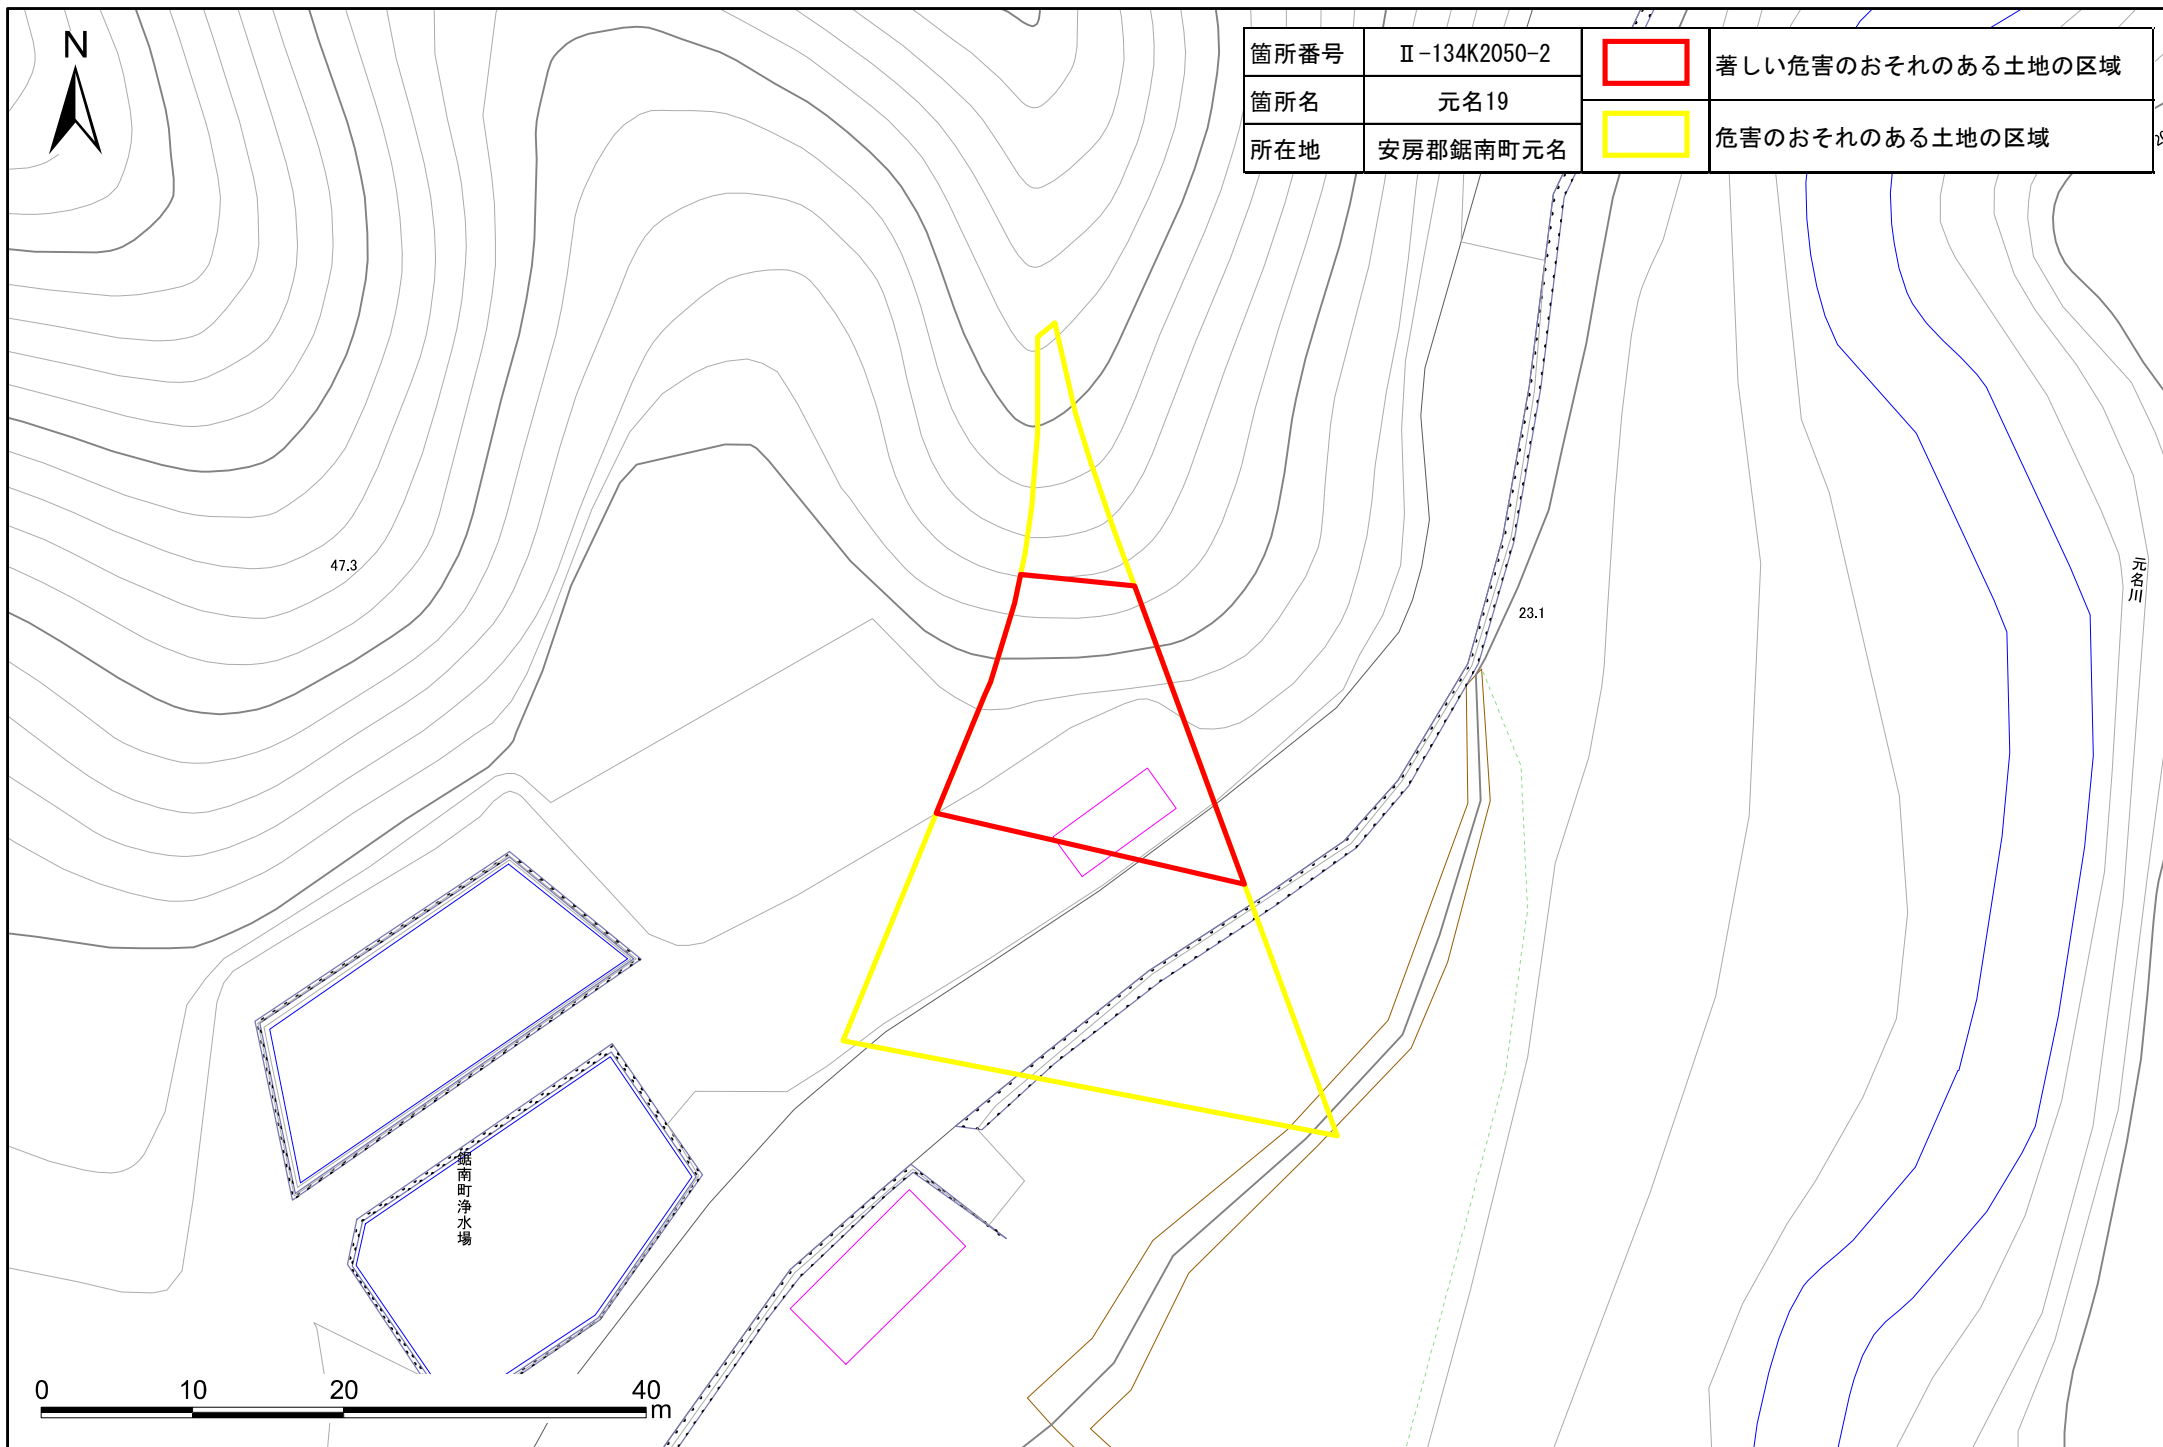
N

| 箇所番号 | Ⅱ-134K2050-2 |
|---|---|
| 箇所名 | 元名19 |
| 所在地 | 安房郡鋸南町元名 |

著しい危害のおそれのある土地の区域

危害のおそれのある土地の区域

47.3

23.1

元名川

鋸南町浄水場

0 10 20 40 m